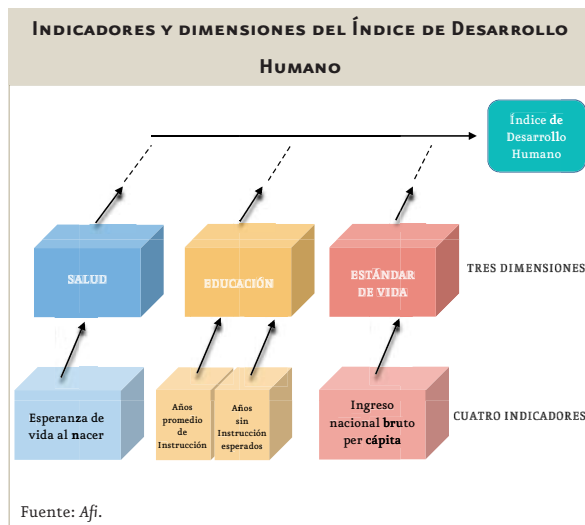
Indicadores y dimensiones del Índice de Desarrollo Humano

Índice de Desarrollo Humano

SALUD

EDUCACIÓN

ESTÁNDAR DE VIDA

TRES DIMENSIONES

Esperanza de vida al nacer

Años promedio de Instrucción

Años sin Instrucción esperados

Ingreso nacional bruto per cápita

CUATRO INDICADORES

Fuente: Afi.